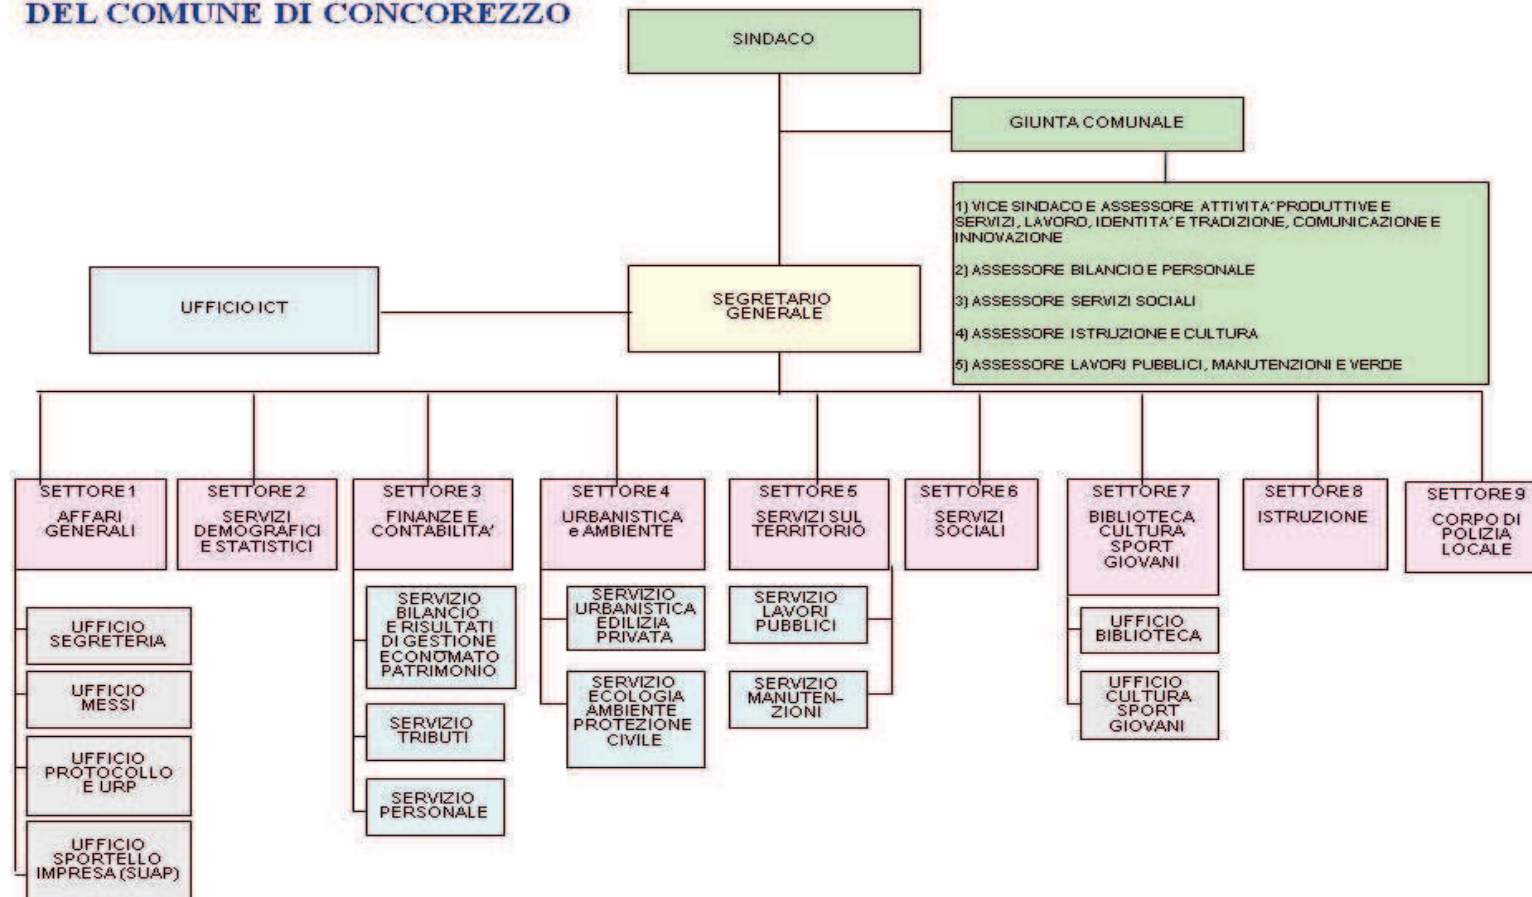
DEL COMUNE DI CONCOREZZO

SINDACO

GIUNTA COMUNALE

1) VICE SINDACO E ASSESSORE ATTIVITA' PRODUTTIVE E SERVIZI, LAVORO, IDENTITA' E TRADIZIONE, COMUNICAZIONE E INNOVAZIONE

2) ASSESSORE BILANCIO E PERSONALE

3) ASSESSORE SERVIZI SOCIALI

4) ASSESSORE ISTRUZIONE E CULTURA

5) ASSESSORE LAVORI PUBBLICI, MANUTENZIONI E VERDE

UFFICIO ICT

SEGRETARIO GENERALE

SETTORE 1
AFFARI GENERALI

UFFICIO SEGRETERIA

UFFICIO MESSI

UFFICIO PROTOCOLLO E URP

UFFICIO SPORTELLO IMPRESA (SUAP)

SETTORE 2
SERVIZI DEMOGRAFICI E STATISTICI

SETTORE 3
FINANZE E CONTABILITA'

SERVIZIO BILANCIO E RISULTATI DI GESTIONE ECONOMATO PATRIMONIO

SERVIZIO TRIBUTI

SERVIZIO PERSONALE

SETTORE 4
URBANISTICA e AMBIENTE

SERVIZIO URBANISTICA EDILIZIA PRIVATA

SERVIZIO ECOLOGIA AMBIENTE PROTEZIONE CIVILE

SETTORE 5
SERVIZI SUL TERRITORIO

SERVIZIO LAVORI PUBBLICI

SERVIZIO MANUTEN-ZIONI

SETTORE 6
SERVIZI SOCIALI

SETTORE 7
BIBLIOTECA CULTURA SPORT GIOVANI

UFFICIO BIBLIOTECA

UFFICIO CULTURA SPORT GIOVANI

SETTORE 8
ISTRUZIONE

SETTORE 9
CORPO DI POLIZIA LOCALE